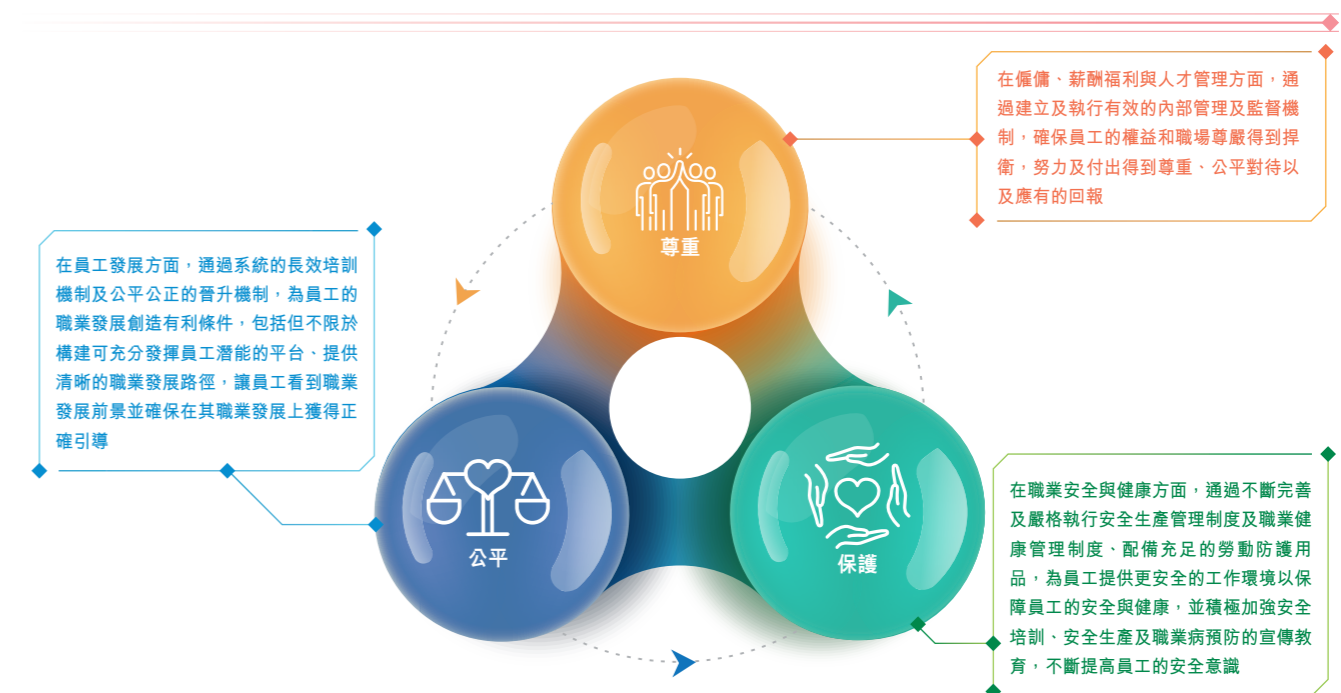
在僱傭、薪酬福利與人才管理方面，通過建立及執行有效的內部管理及監督機制，確保員工的權益和職場尊嚴得到捍衛，努力及付出得到尊重、公平對待以及應有的回報

尊重

在員工發展方面，通過系統的長效培訓機制及公平公正的晉升機制，為員工的職業發展創造有利條件，包括但不限於構建可充分發揮員工潛能的平台、提供清晰的職業發展路徑，讓員工看到職業發展前景並確保在其職業發展上獲得正確引導

公平

保護

在職業安全與健康方面，通過不斷完善及嚴格執行安全生產管理制度及職業健康管理制度、配備充足的勞動防護用品，為員工提供更安全的工作環境以保障員工的安全與健康，並積極加強安全培訓、安全生產及職業病預防的宣傳教育，不斷提高員工的安全意識